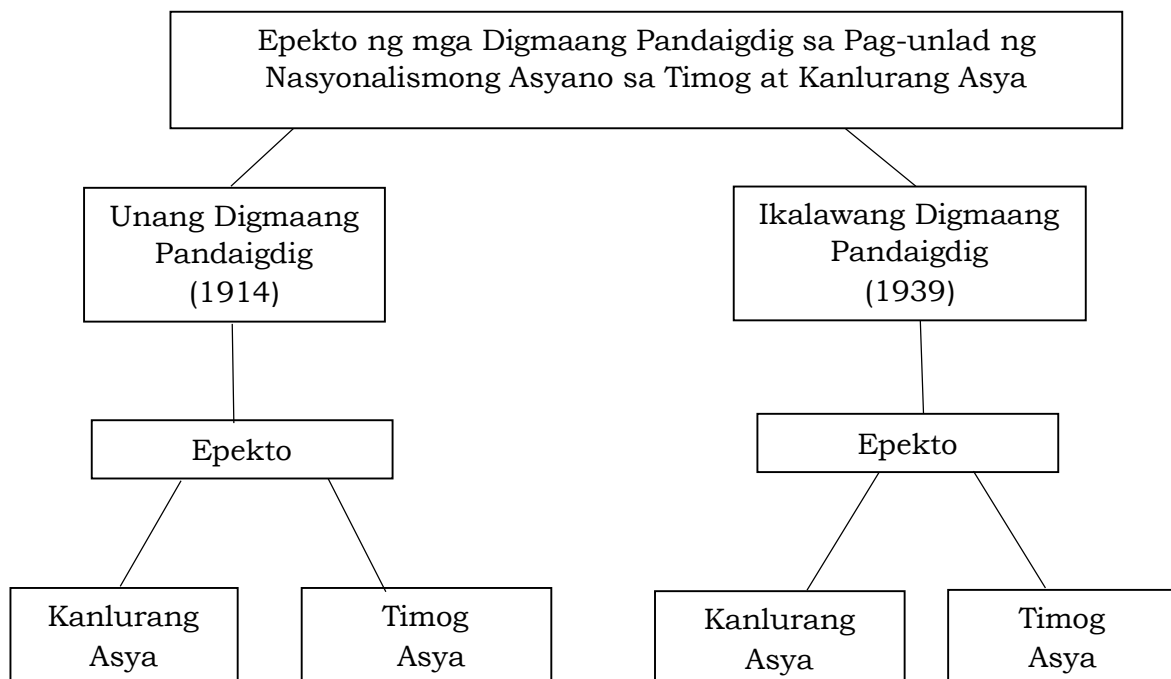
Epekto ng mga Digmaang Pandaigdig sa Pag-unlad ng Nasyonalismong Asyano sa Timog at Kanlurang Asya

Unang Digmaang Pandaigdig (1914)

Ikalawang Digmaang Pandaigdig (1939)

Epekto

Epekto

Kanlurang Asya

Timog Asya

Kanlurang Asya

Timog Asya